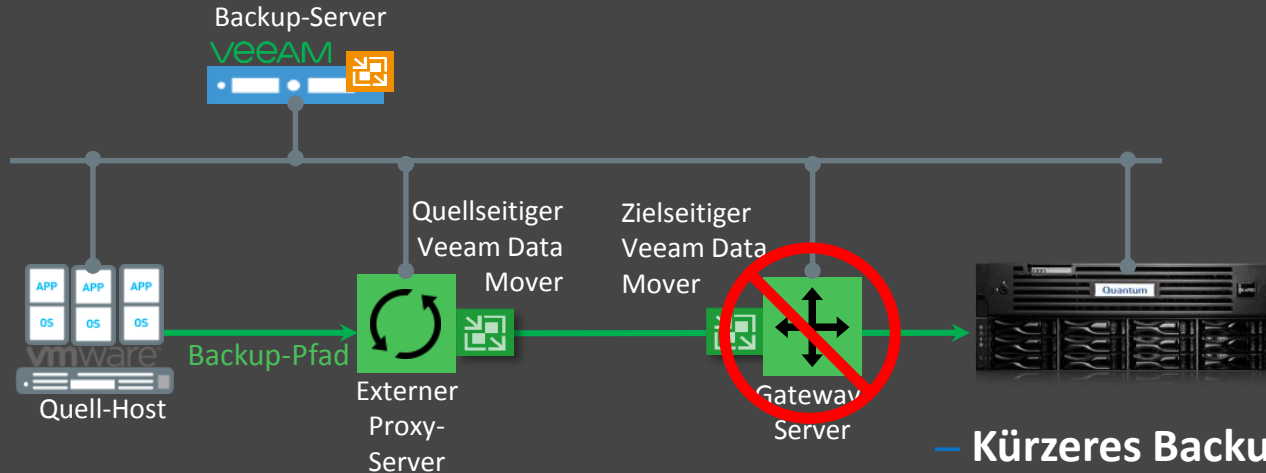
Backup-Server

VEEAM

Quellseitiger Veeam Data Mover

Zielseitiger Veeam Data Mover

APP APP APP
OS OS OS

vmware

Backup-Pfad

Quell-Host

Externer Proxy-Server

Gateway Server

Quantum

– Kürzeres Backu